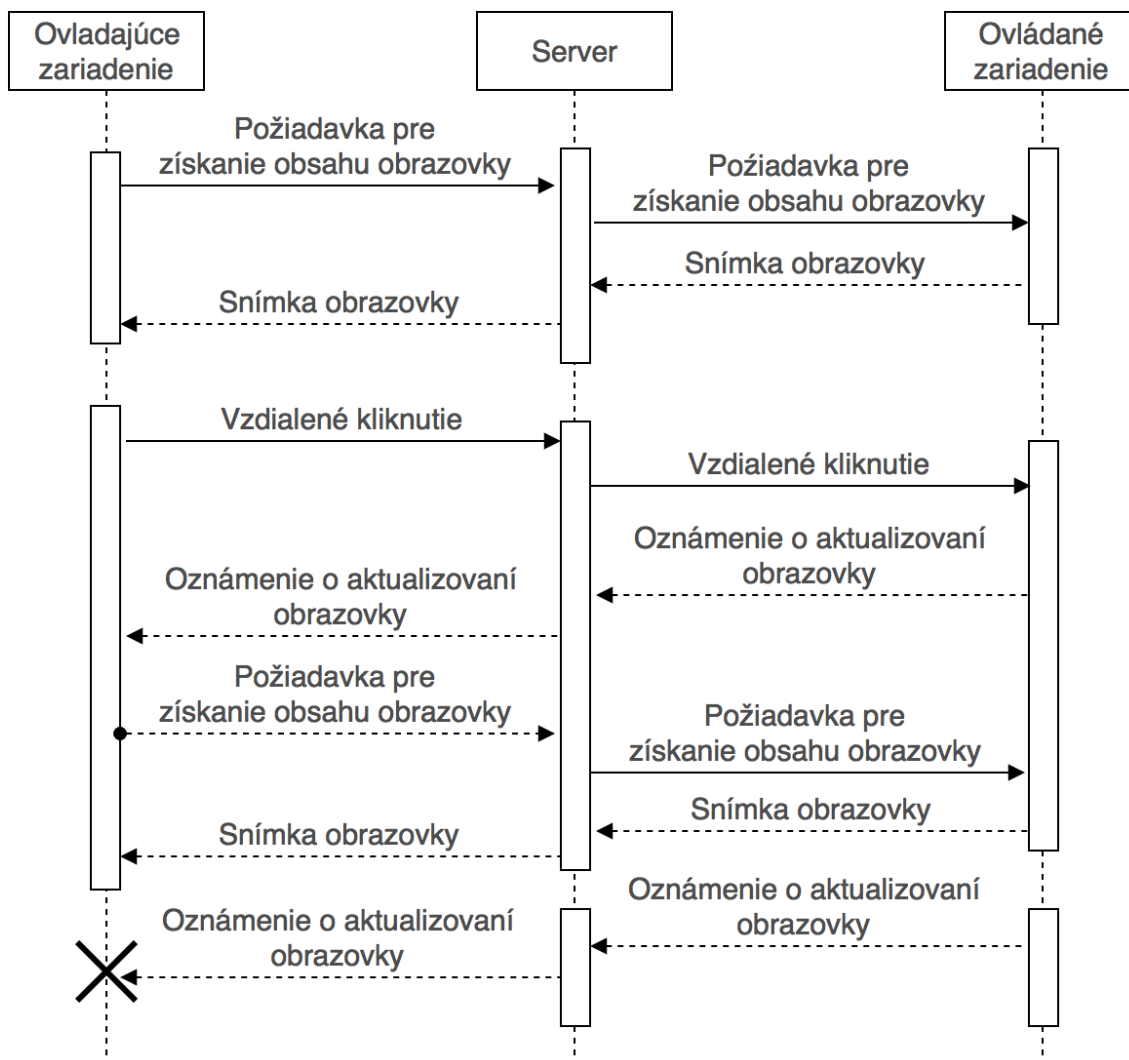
Ovladajúce zariadenie

Server

Ovládané zariadenie

Požiadavka pre získanie obsahu obrazovky

Požiadavka pre získanie obsahu obrazovky

Snímka obrazovky

Snímka obrazovky

Vzdialené kliknutie

Vzdialené kliknutie

Oznámenie o aktualizovaní obrazovky

Oznámenie o aktualizovaní obrazovky

Požiadavka pre získanie obsahu obrazovky

Požiadavka pre získanie obsahu obrazovky

Snímka obrazovky

Snímka obrazovky

Oznámenie o aktualizovaní obrazovky

Oznámenie o aktualizovaní obrazovky